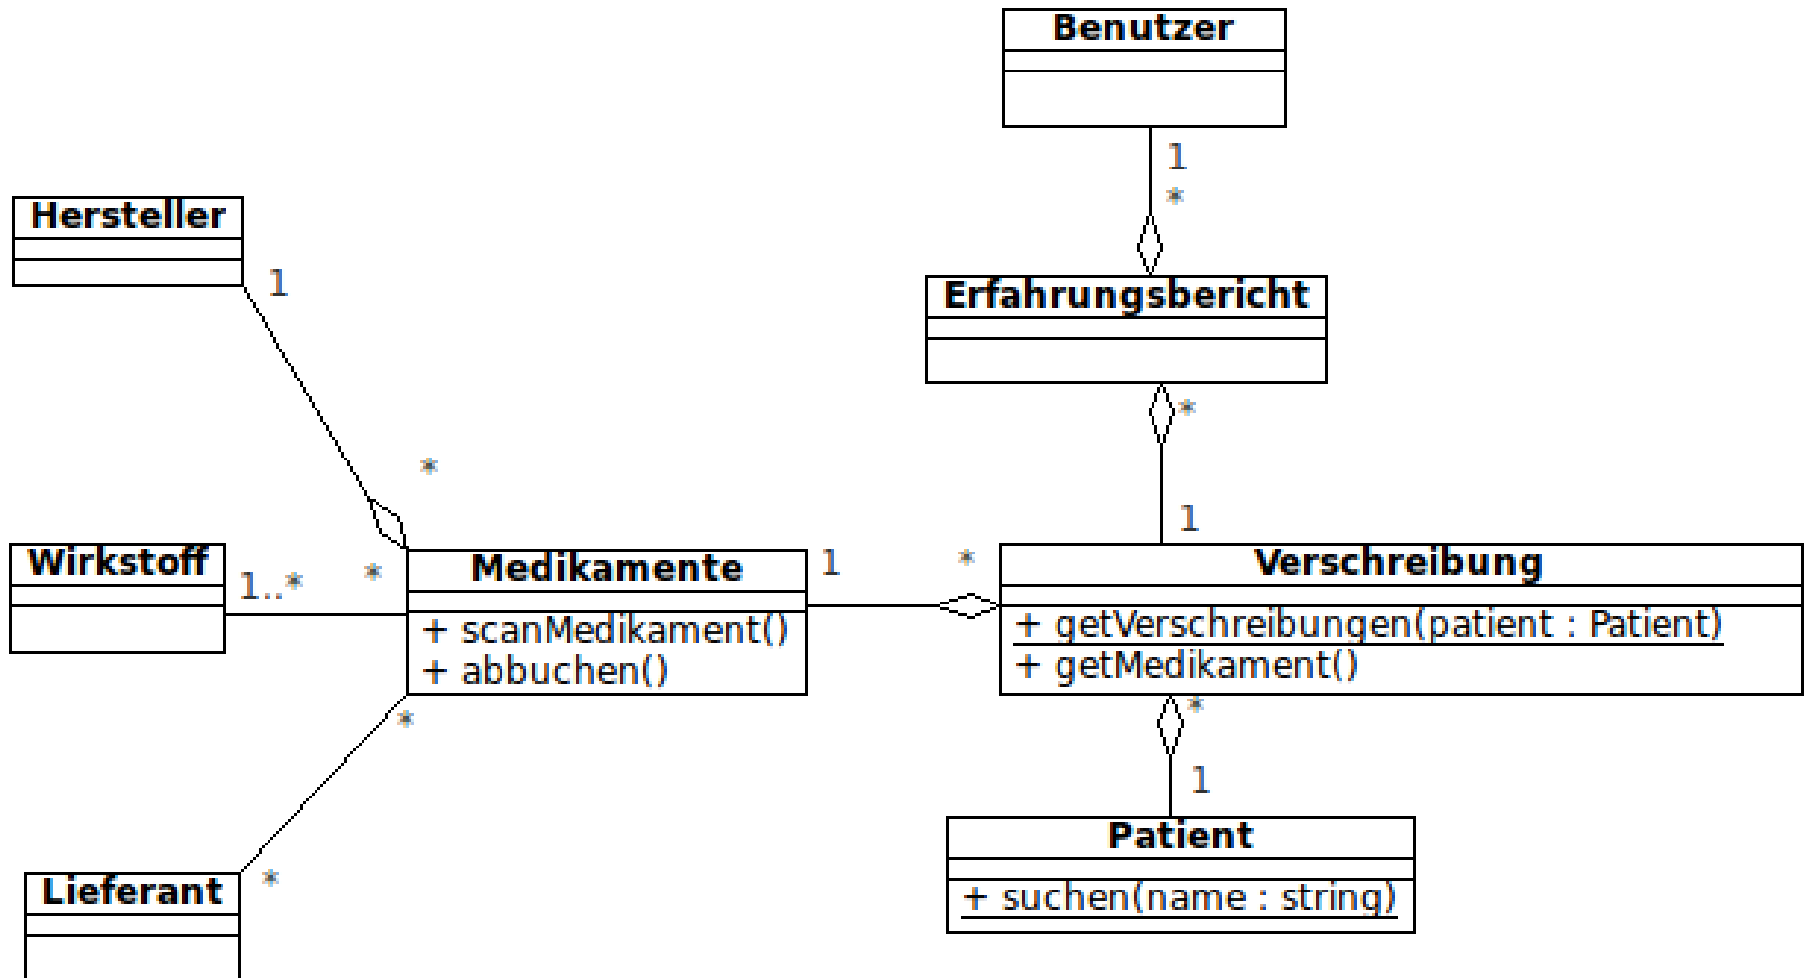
Benutzer

1

*

Erfahrungsbericht

*

1

Hersteller

1

*

Wirkstoff

1..*

*

Medikamente

+ scanMedikament()
+ abbuchen()

1

*

Verschreibung

+ getVerschreibungen(patient : Patient)
+ getMedikament()

*

1

*

Lieferant

*

Patient

+ suchen(name : string)